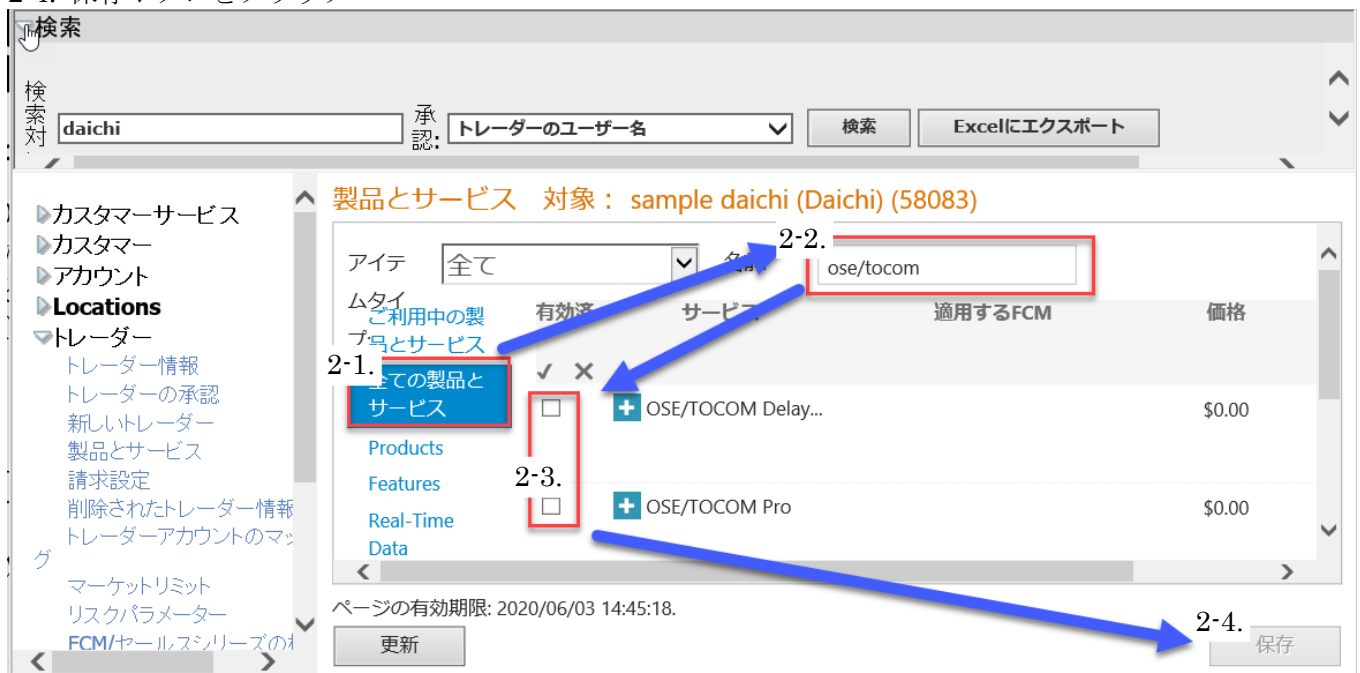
検索

検索対

daichi

承認:

トレーダーのユーザー名

検索

Excelにエクスポート

カスタマーサービス
カスタマー
アカウント
Locations
トレーダー
トレーダー情報
トレーダーの承認
新しいトレーダー
製品とサービス
請求設定
削除されたトレーダー情報
トレーダーアカウントのマッグ
マーケットリミット
リスクパラメーター
FCM/セールスシリーズの

製品とサービス 対象： sample daichi (Daichi) (58083)

アイテムタイプ

全て

2-2.

ose/tocom

ご利用中の製品とサービス

有効済

サービス

適用するFCM

価格

2-1.

全ての製品とサービス

Products

Features

Real-Time Data

OSE/TOCOM Delay...

$0.00

2-3.

OSE/TOCOM Pro

$0.00

ページの有効期限: 2020/06/03 14:45:18.

更新

2-4.

保存